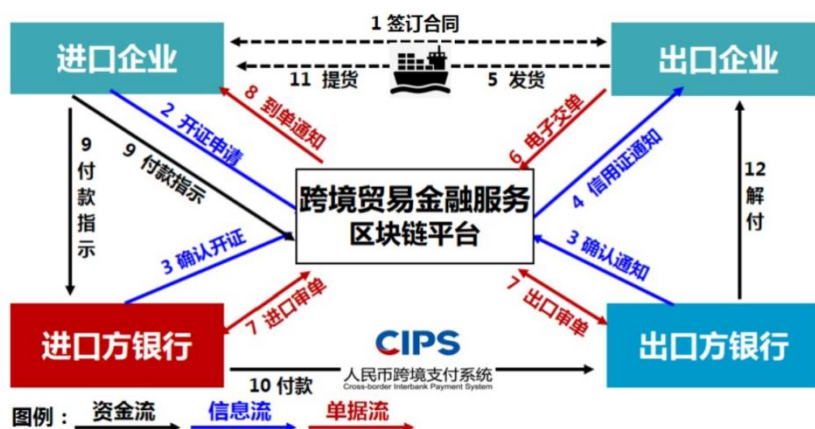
进口企业

1 签订合同

出口企业

11 提货

5 发货

8 到单通知

2 开证申请

9 付款指示

9 付款指示

6 电子交单

4 信用证通知

12 解付

跨境贸易金融服务 区块链平台

3 确认开证

3 确认通知

7 进口审单

7 出口审单

进口方银行

CIPS 人民币跨境支付系统 Cross-border Interbank Payment System

出口方银行

10 付款

图例： 资金流 信息流 单据流